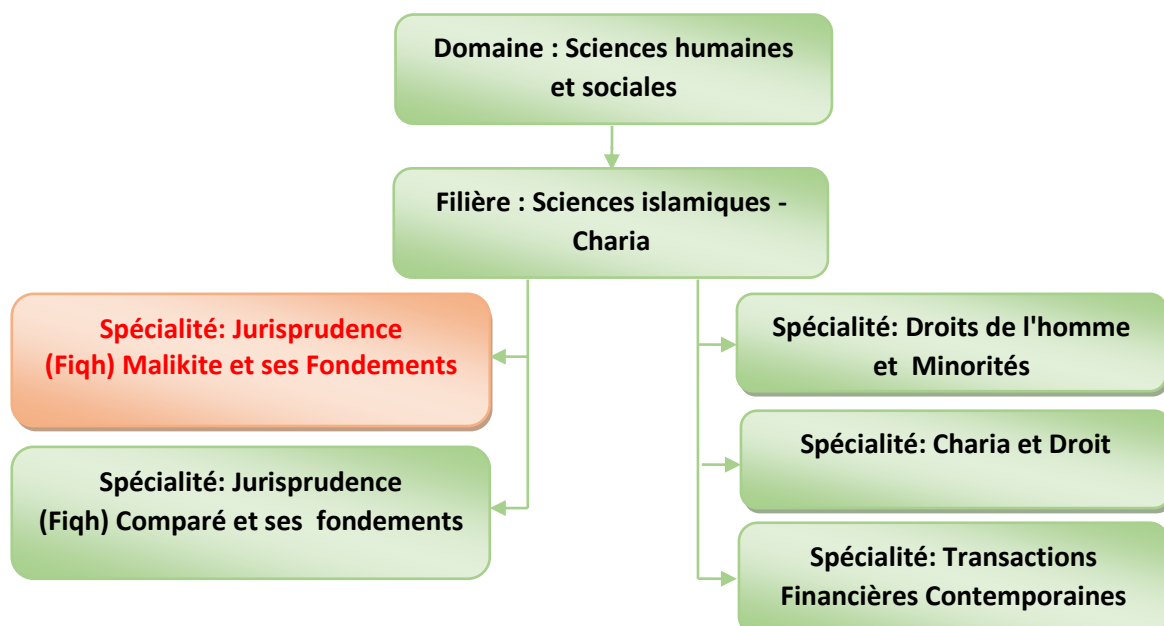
Domaine : Sciences humaines et sociales

Filière : Sciences islamiques - Charia

Spécialité: Jurisprudence (Fiqh) Malikite et ses Fondements

Spécialité: Jurisprudence (Fiqh) Comparé et ses fondements

Spécialité: Droits de l'homme et Minorités

Spécialité: Charia et Droit

Spécialité: Transactions Financières Contemporaines